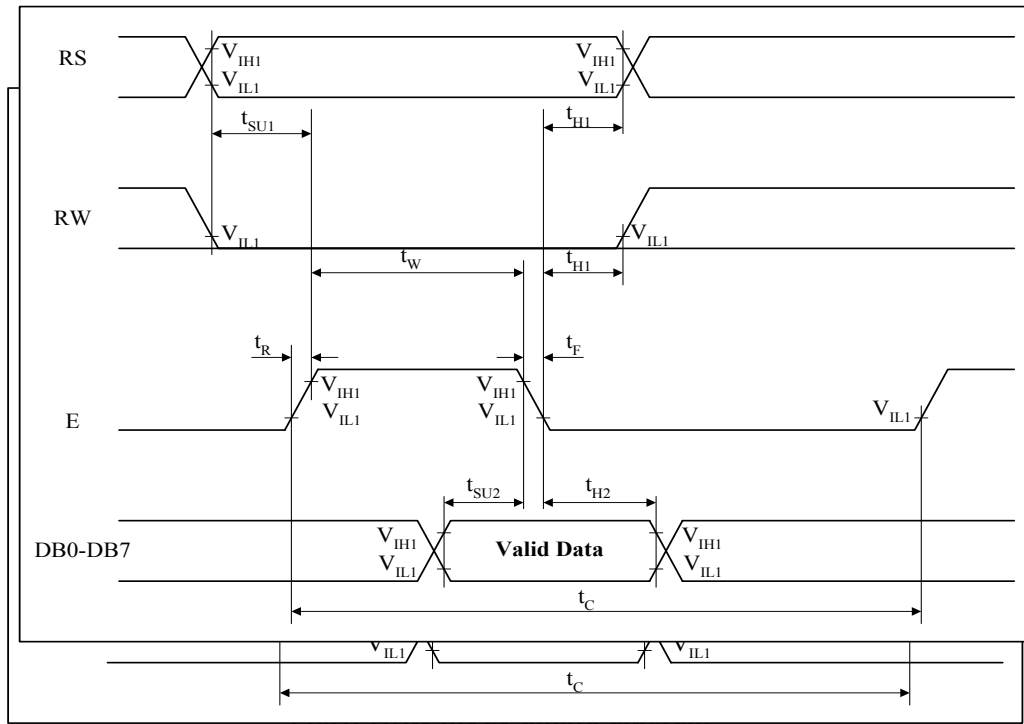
RS

$V_{IH1}$
$V_{IL1}$

$V_{IH1}$
$V_{IL1}$

$t_{SU1}$

$t_{H1}$

RW

$V_{IL1}$

$V_{IL1}$

$t_W$

$t_{H1}$

$t_R$

$t_F$

E

$V_{IH1}$
$V_{IL1}$

$V_{IH1}$
$V_{IL1}$

$V_{IL1}$

$t_{SU2}$

$t_{H2}$

DB0-DB7

$V_{IH1}$
$V_{IL1}$

Valid Data

$V_{IH1}$
$V_{IL1}$

$t_C$

$V_{IL1}$

$V_{IL1}$

$t_C$